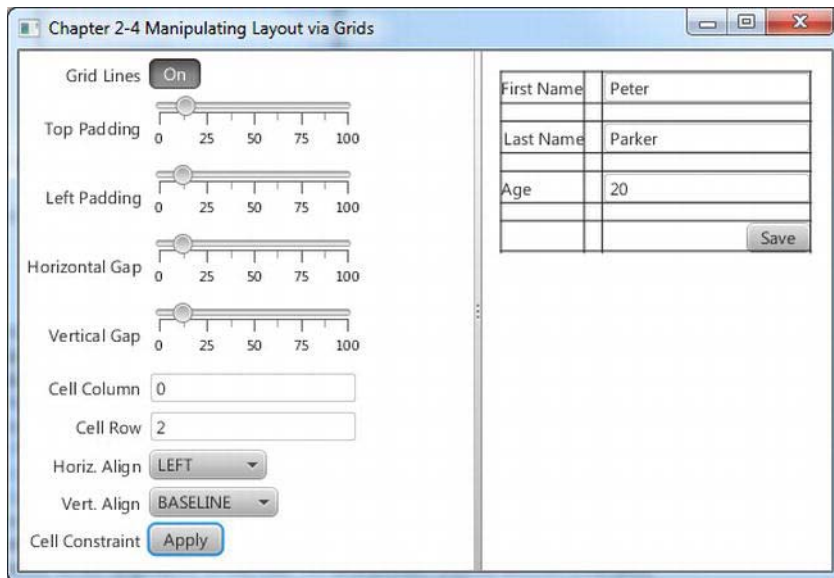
Chapter 2-4 Manipulating Layout via Grids

Grid Lines On

Top Padding 0 25 50 75 100

Left Padding 0 25 50 75 100

Horizontal Gap 0 25 50 75 100

Vertical Gap 0 25 50 75 100

Cell Column 0

Cell Row 2

Horiz. Align LEFT

Vert. Align BASELINE

Cell Constraint Apply

First Name Peter

Last Name Parker

Age 20

Save